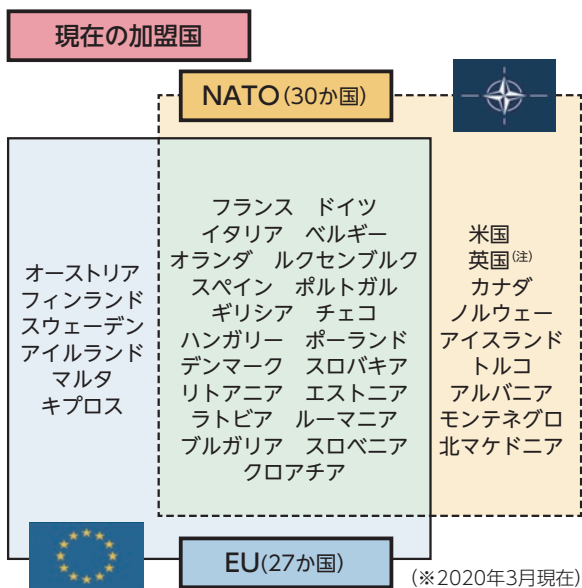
現在の加盟国

NATO(30か国)

オーストリア
フィンランド
スウェーデン
アイルランド
マルタ
キプロス

フランス　ドイツ
イタリア　ベルギー
オランダ　ルクセンブルク
スペイン　ポルトガル
ギリシア　チェコ
ハンガリー　ポーランド
デンマーク　スロバキア
リトアニア　エストニア
ラトビア　ルーマニア
ブルガリア　スロベニア
クロアチア

米国
英国(注)
カナダ
ノルウェー
アイスランド
トルコ
アルバニア
モンテネグロ
北マケドニア

EU(27か国)

(※2020年3月現在)